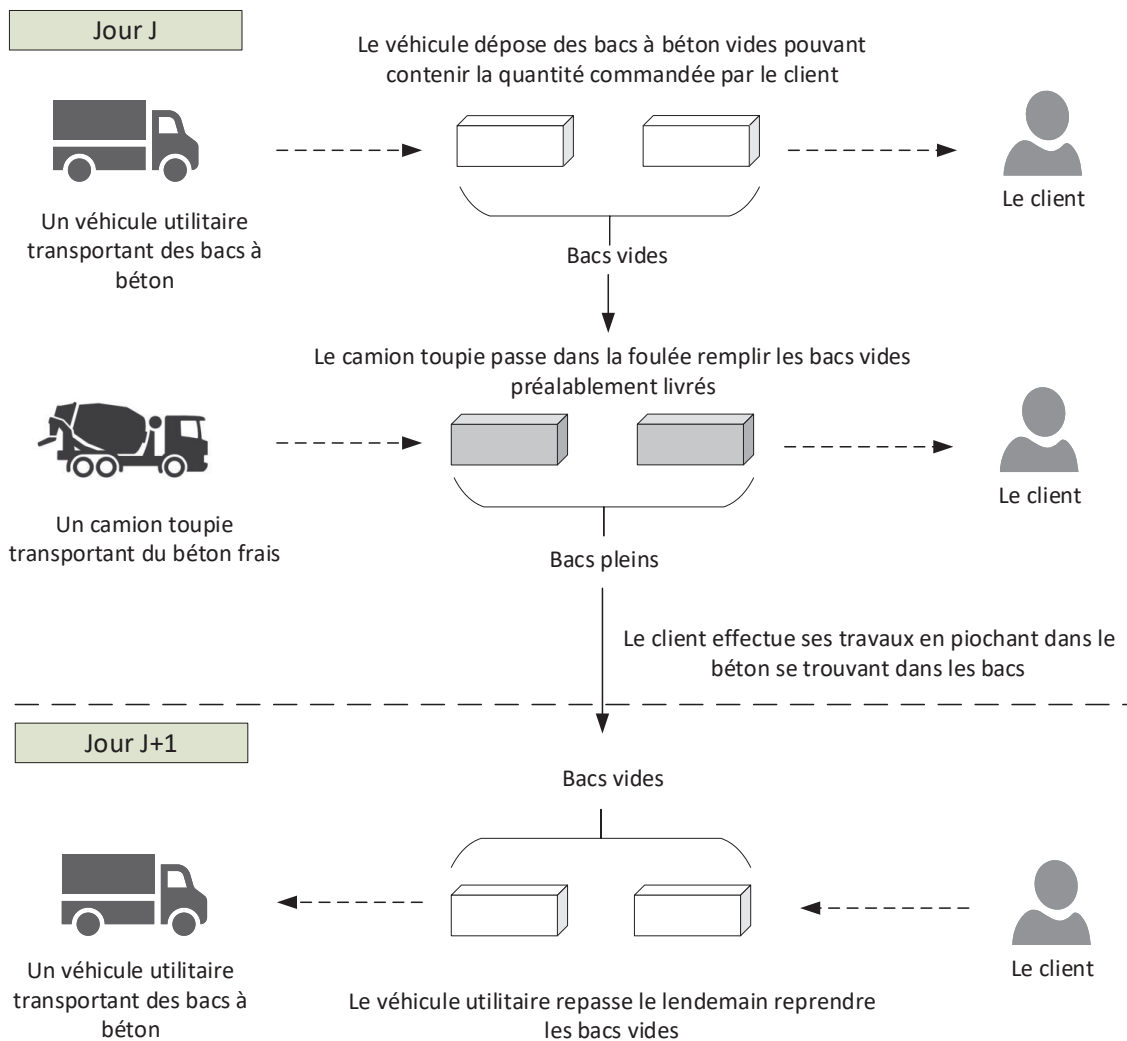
Jour J

Le véhicule dépose des bacs à béton vides pouvant contenir la quantité commandée par le client

Un véhicule utilitaire transportant des bacs à béton

Le client

Bacs vides

Le camion toupie passe dans la foulée remplir les bacs vides préalablement livrés

Un camion toupie transportant du béton frais

Le client

Bacs pleins

Le client effectue ses travaux en piochant dans le béton se trouvant dans les bacs

Jour J+1

Bacs vides

Un véhicule utilitaire transportant des bacs à béton

Le client

Le véhicule utilitaire repasse le lendemain reprendre les bacs vides